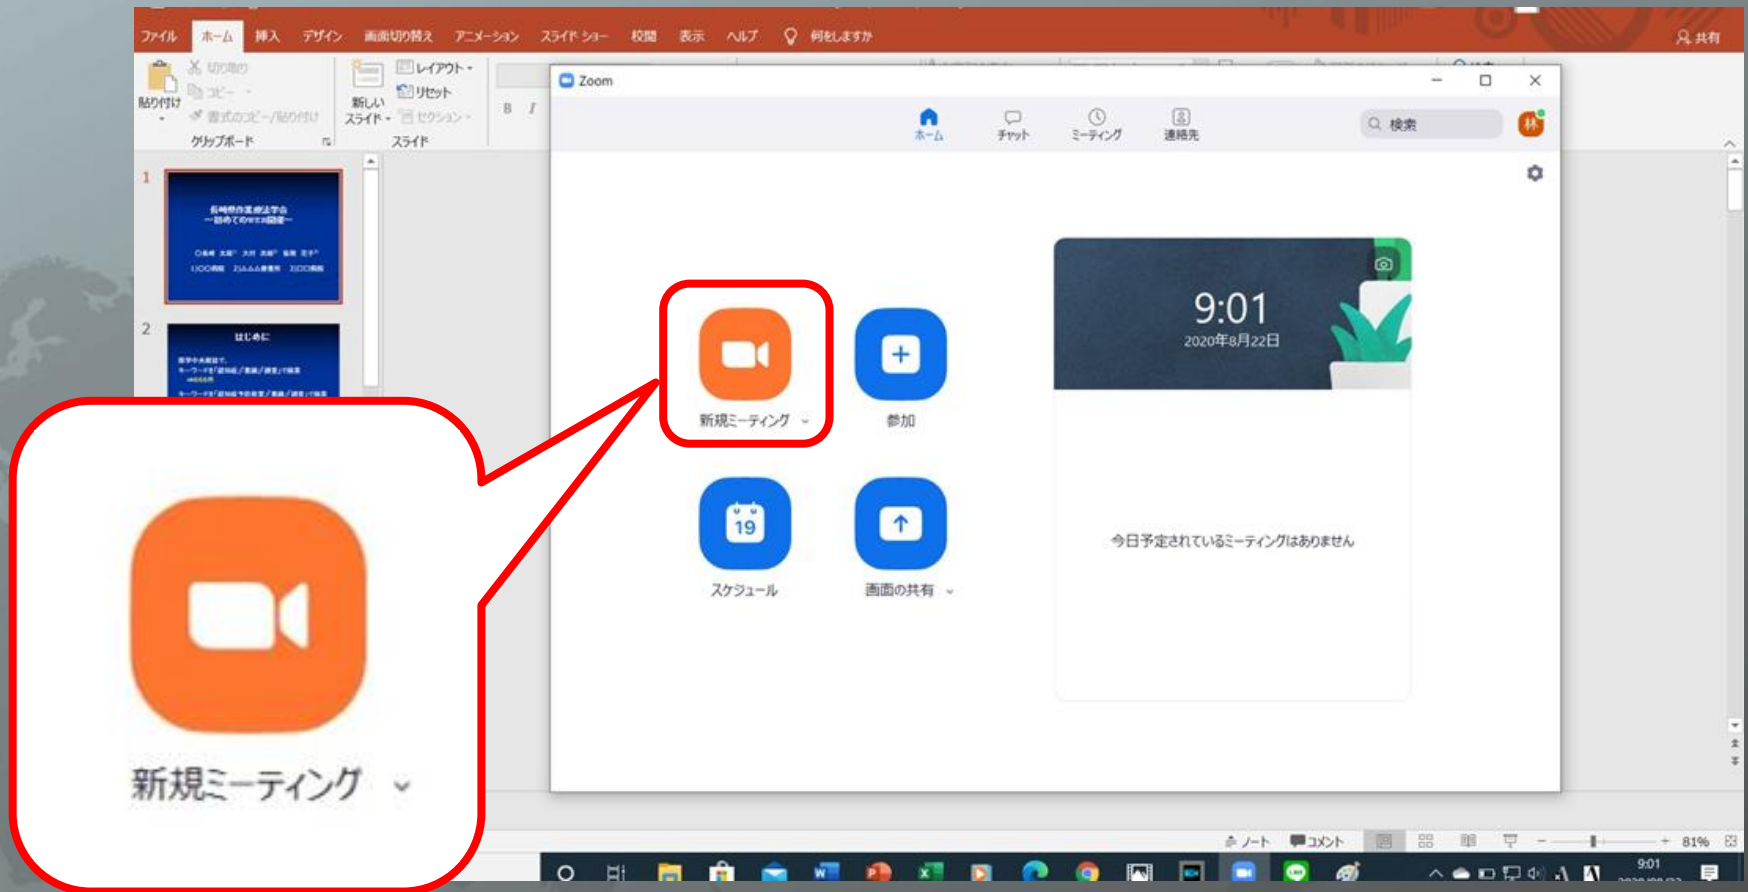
ファイル ホーム 挿入 デザイン 画面切り替え アニメーション スライド ショー 校閲 表示 ヘルプ 何をしますか 共有

貼り付け 切り取り コピー 書式のコピー/貼り付け クリップボード 新しいスライド レイアウト リセット セクション スライド

1

2 はじめに

Zoom

ホーム チャット ミーティング 連絡先 検索

新規ミーティング

参加

スケジュール

画面の共有

9:01
2020年8月22日

今日予定されているミーティングはありません

新規ミーティング

ノート コメント 81%

9:01